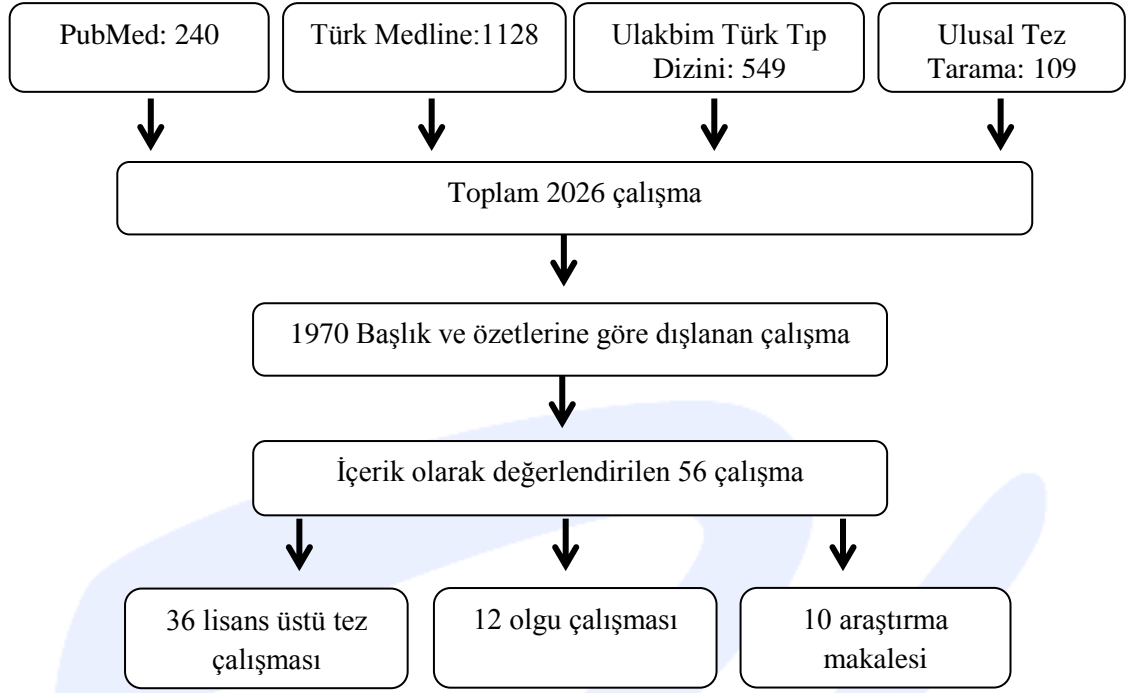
PubMed: 240

Türk Medline:1128

Ulakbim Türk Tıp Dizini: 549

Ulusal Tez Tarama: 109

Toplam 2026 çalışma

1970 Başlık ve özetlerine göre dışlanan çalışma

İçerik olarak değerlendirilen 56 çalışma

36 lisans üstü tez çalışması

12 olgu çalışması

10 araştırma makalesi